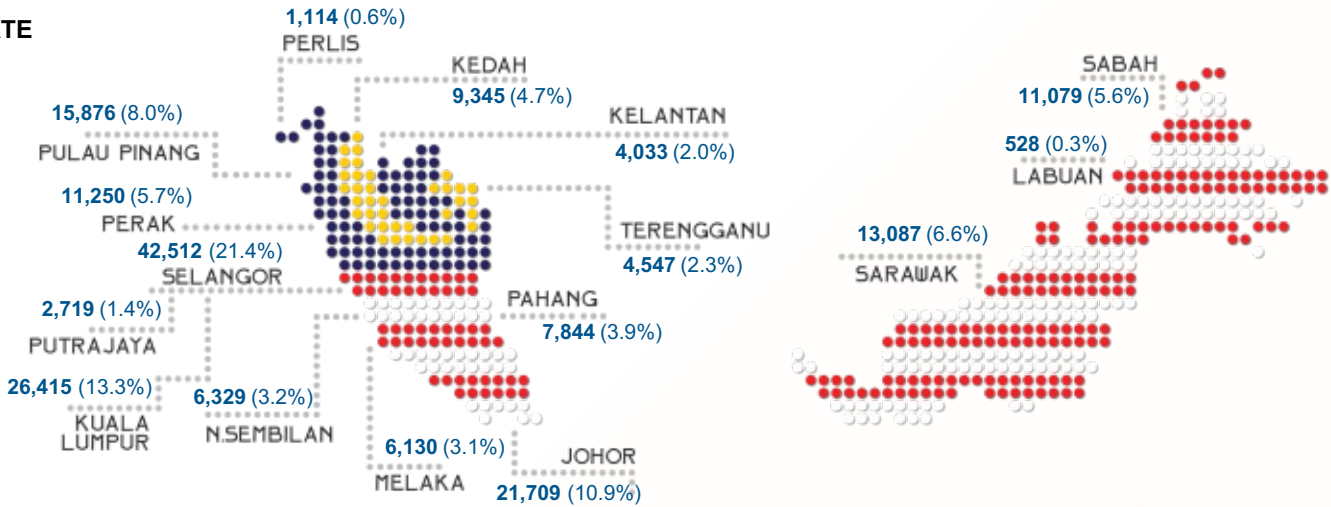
TE

1,114 (0.6%)
PERLIS

KEDAH
9,345 (4.7%)

15,876 (8.0%)
PULAU PINANG

KELANTAN
4,033 (2.0%)

11,250 (5.7%)
PERAK

TERENGGANU
4,547 (2.3%)

42,512 (21.4%)
SELANGOR

2,719 (1.4%)
PUTRAJAYA

PAHANG
7,844 (3.9%)

26,415 (13.3%)
KUALA LUMPUR

6,329 (3.2%)
N.SEMBILAN

6,130 (3.1%)
MELAKA

JOHOR
21,709 (10.9%)

SABAH
11,079 (5.6%)

528 (0.3%)
LABUAN

13,087 (6.6%)
SARAWAK